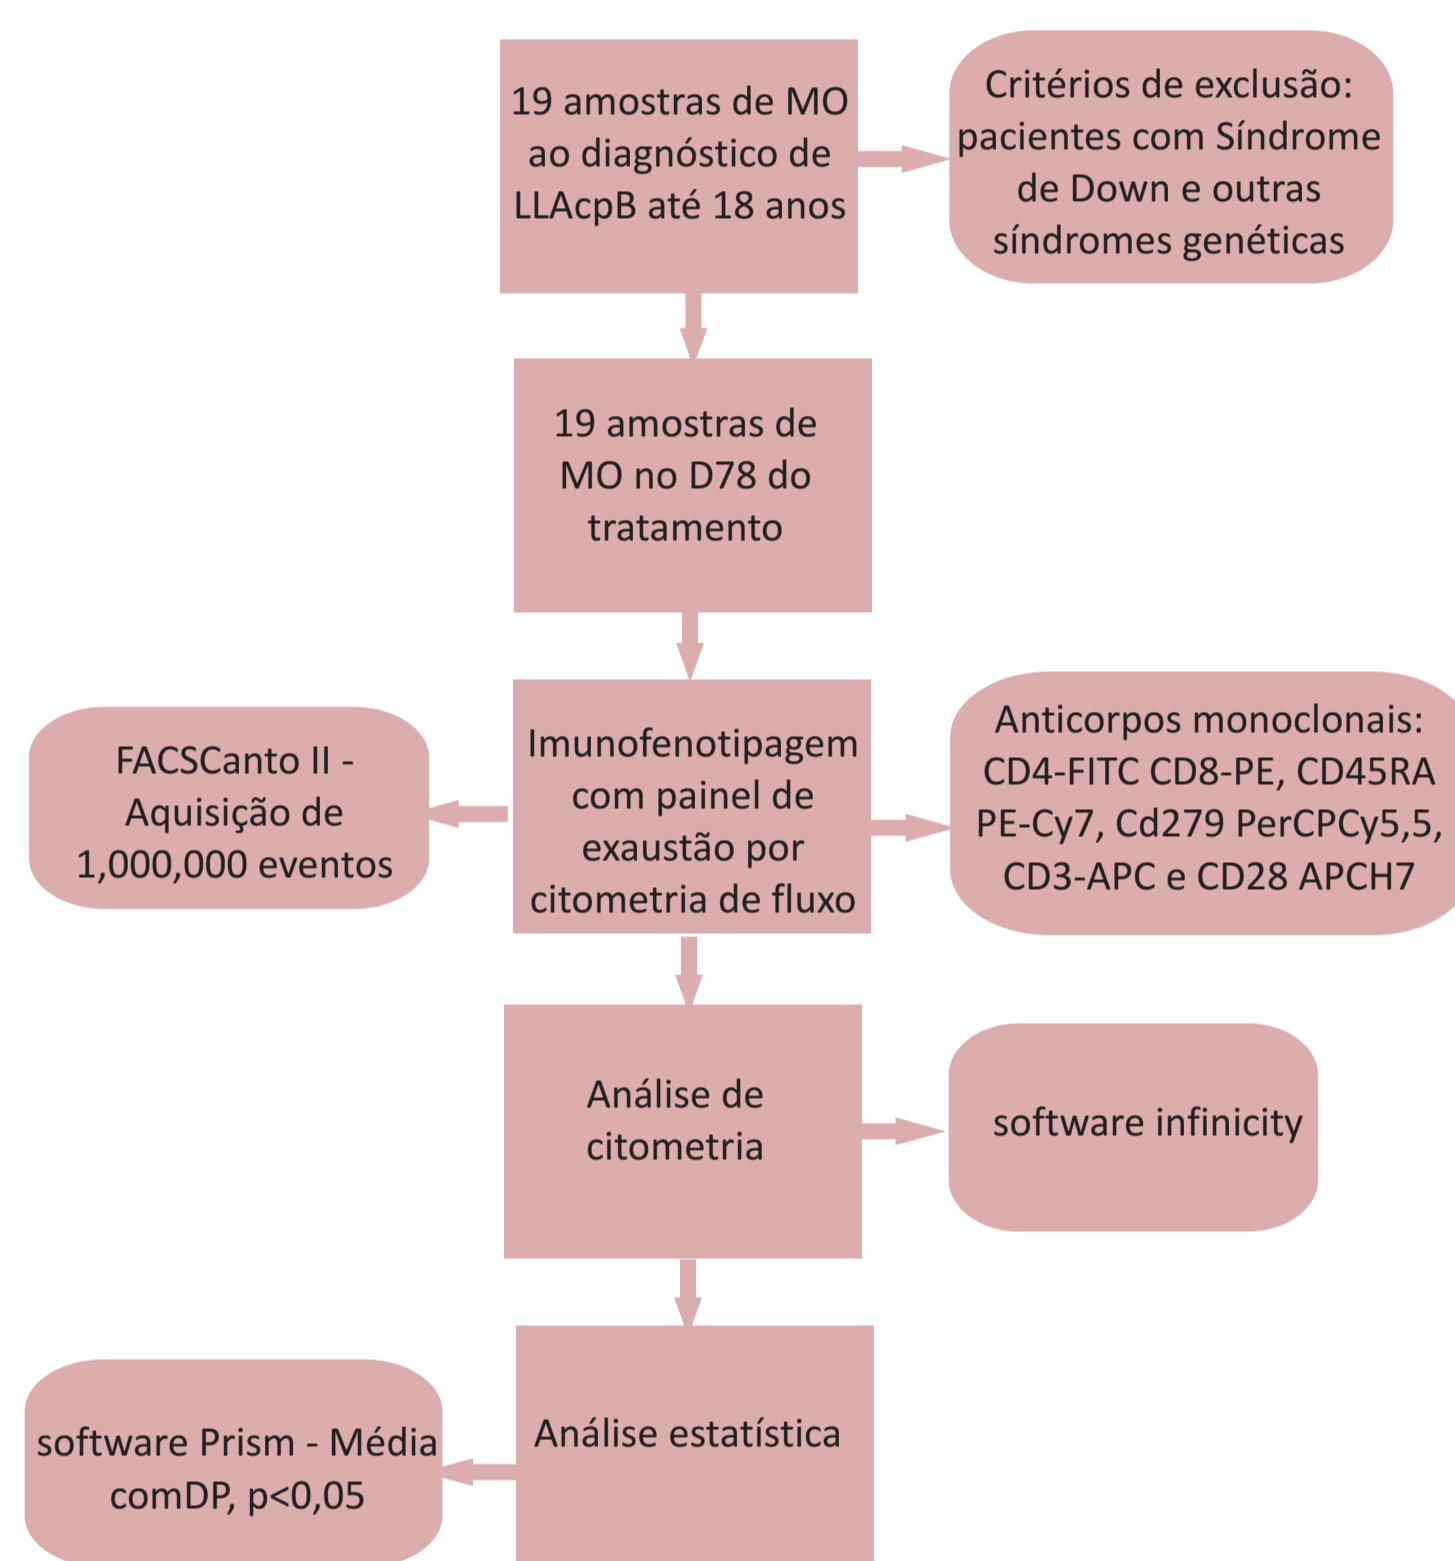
19 amostras de MO ao diagnóstico de LLAcpB até 18 anos

Critérios de exclusão: pacientes com Síndrome de Down e outras síndromes genéticas

19 amostras de MO no D78 do tratamento

FACSCanto II - Aquisição de 1,000,000 eventos

Imunofenotipagem com painel de exaustão por citometria de fluxo

Anticorpos monoclonais: CD4-FITC CD8-PE, CD45RA PE-Cy7, Cd279 PerCPCy5,5, CD3-APC e CD28 APCH7

Análise de citometria

software infinicity

software Prism - Média comDP, p<0,05

Análise estatística